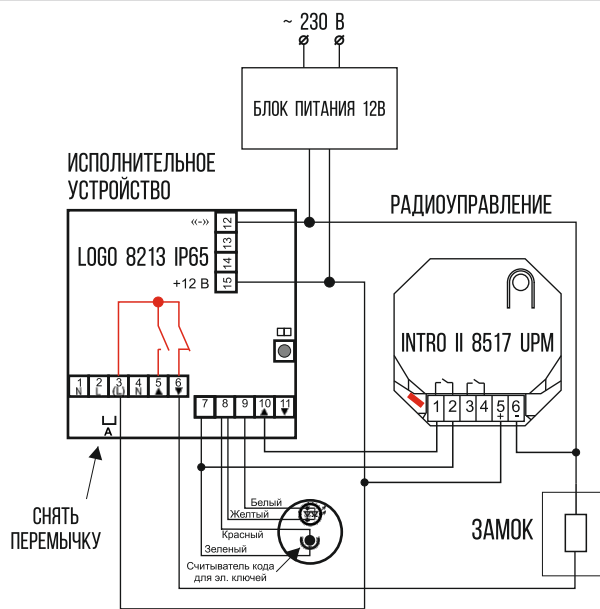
~ 230 В

БЛОК ПИТАНИЯ 12В

ИСПОЛНИТЕЛЬНОЕ УСТРОЙСТВО

LOGO 8213 IP65

«-»
12
13
14
15
+12 В

РАДИОУПРАВЛЕНИЕ

INTRO II 8517 UPM

1 2 3 4 5 6
+ -

1 N
2
3 (L)
4 N
5
6

7 8 9 10 11

A

СНЯТЬ ПЕРЕМЫЧКУ

Белый
Желтый
Красный
Зеленый

Считыватель кода для эл. ключей

ЗАМОК